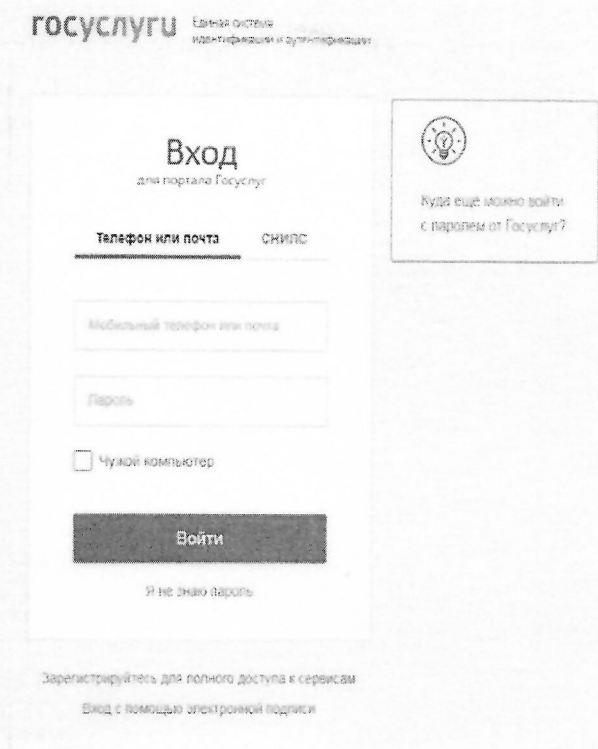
госуслуги Единая система идентификации и аутентификации

Вход
для портала Госуслуг

Телефон или почта
СНИЛС

Мобильный телефон или почта

Пароль

Чужой компьютер

Войти

Я не знаю пароль

Куда ещё можно войти с паролем от Госуслуг?

Зарегистрируйтесь для полного доступа к сервисам

Вход с помощью электронной подписи